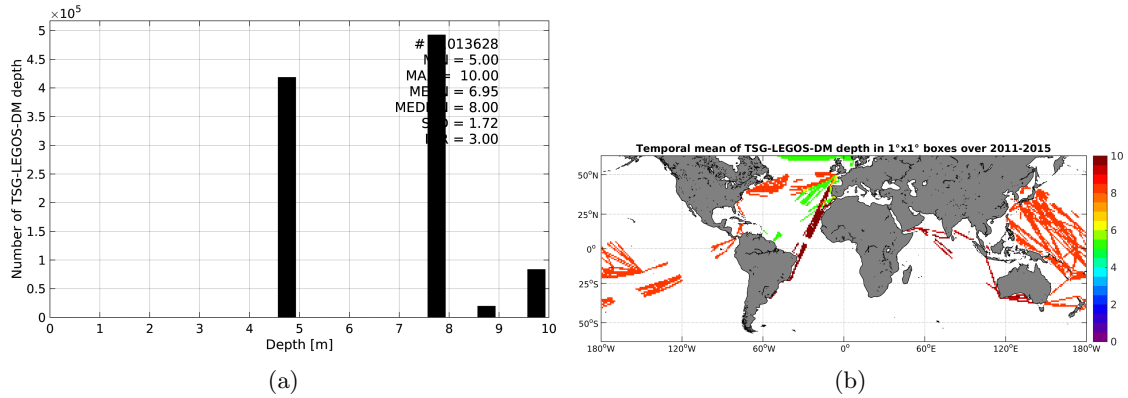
$\times10^5$

5

4.5

4

3.5

3

2.5

2

1.5

1

0.5

0

Number of TSG-LEGOS-DM depth

# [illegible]013628
M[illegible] = 5.00
MA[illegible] = 10.00
ME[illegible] = 6.95
MED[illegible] = 8.00
S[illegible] = 1.72
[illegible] = 3.00

0 1 2 3 4 5 6 7 8 9 10

Depth [m]

(a)

Temporal mean of TSG-LEGOS-DM depth in 1°x1° boxes over 2011-2015

50°N

25°N

0°

25°S

50°S

180°W 120°W 60°W 0° 60°E 120°E 180°W

10

8

6

4

2

0

(b)